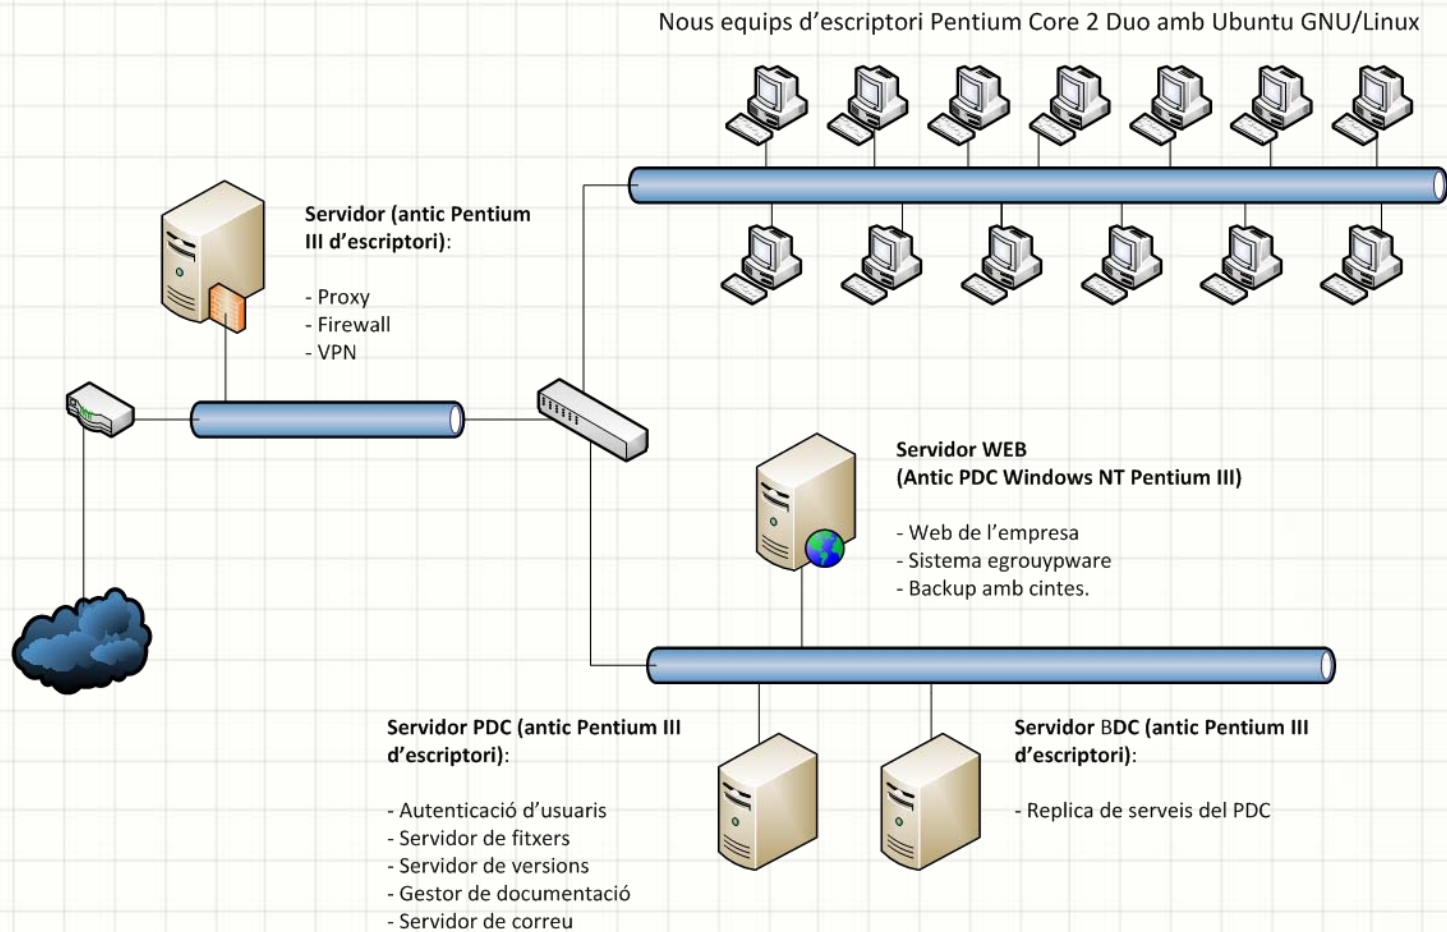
Nous equips d'escriptori Pentium Core 2 Duo amb Ubuntu GNU/Linux

**Servidor (antic Pentium III d'escriptori)**:

- Proxy
- Firewall
- VPN

**Servidor WEB (Antic PDC Windows NT Pentium III)**

- Web de l'empresa
- Sistema egrouypware
- Backup amb cintes.

**Servidor PDC (antic Pentium III d'escriptori)**:

- Autenticació d'usuaris
- Servidor de fitxers
- Servidor de versions
- Gestor de documentació
- Servidor de correu

**Servidor BDC (antic Pentium III d'escriptori)**:

- Replica de serveis del PDC